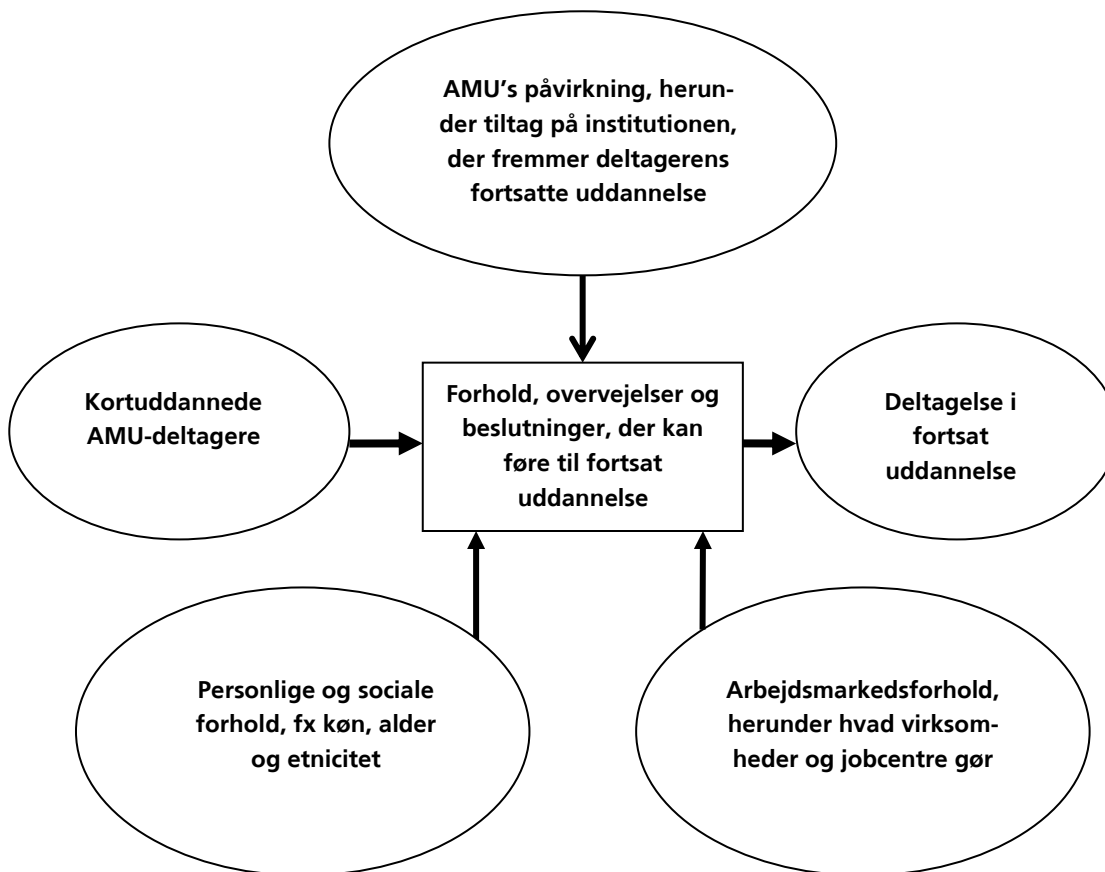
AMU's påvirkning, herunder tiltag på institutionen, der fremmer deltagerens fortsatte uddannelse

Kortuddannede AMU-deltagere

Forhold, overvejelser og beslutninger, der kan føre til fortsat uddannelse

Deltagelse i fortsat uddannelse

Personlige og sociale forhold, fx køn, alder og etnicitet

Arbejdsmarkedsforhold, herunder hvad virksomheder og jobcentre gør